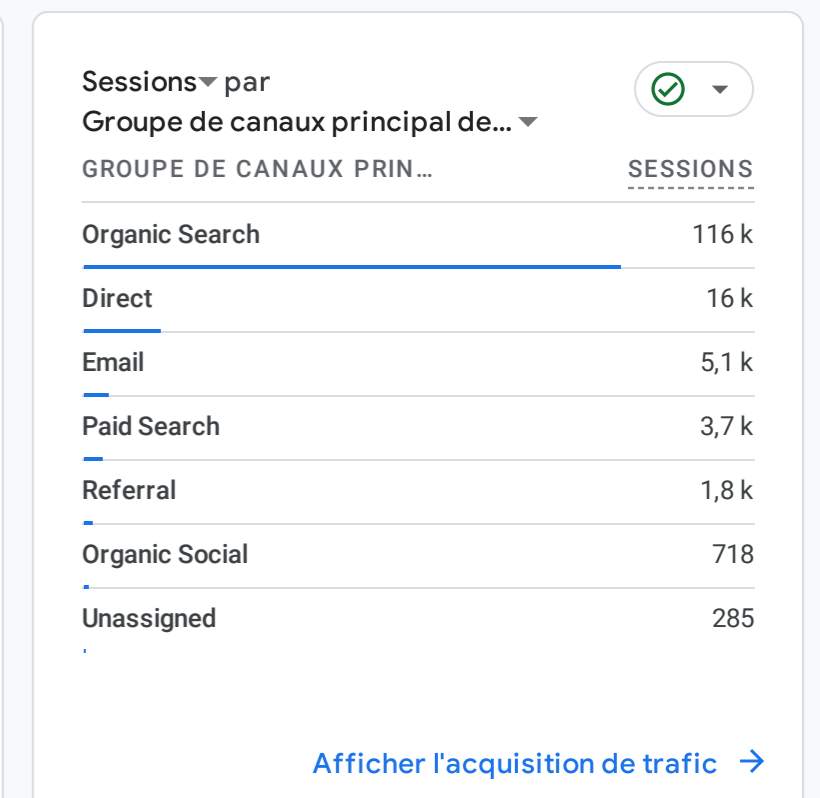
Sessions par
Groupe de canaux principal de...

| GROUPE DE CANAUX PRIN... | SESSIONS |
|---|---|
| Organic Search | 116 k |
| Direct | 16 k |
| Email | 5,1 k |
| Paid Search | 3,7 k |
| Referral | 1,8 k |
| Organic Social | 718 |
| Unassigned | 285 |

Afficher l'acquisition de trafic →